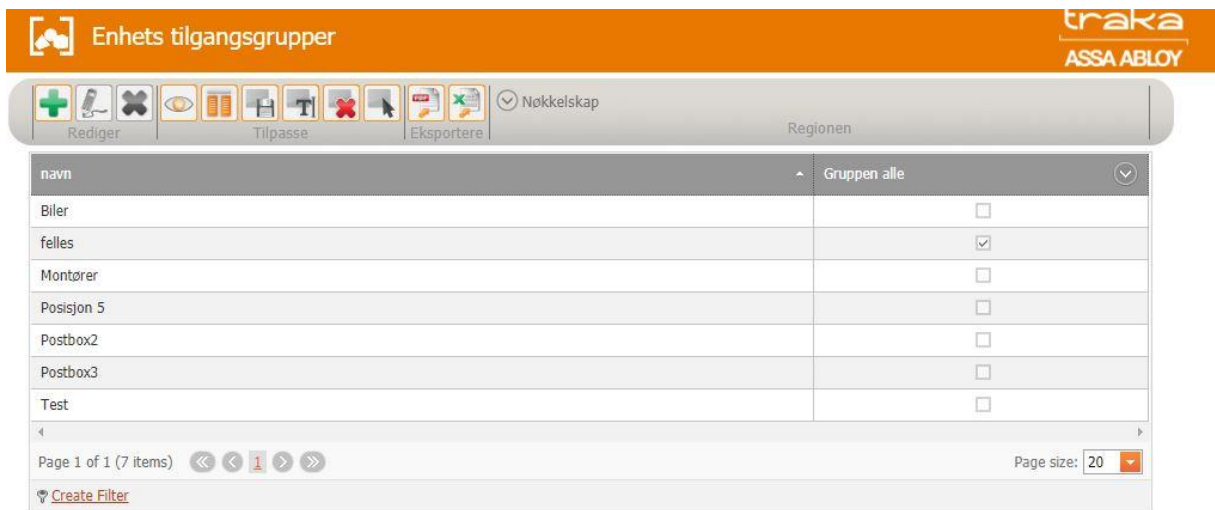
Enhets tilgangsgrupper

traka
ASSA ABLOY

Nøkkelskap

Rediger | Tilpasse | Eksportere | Regionen

| navn | Gruppen alle |
|---|---|
| Biler | ☐ |
| felles | ☑ |
| Montører | ☐ |
| Posisjon 5 | ☐ |
| Postbox2 | ☐ |
| Postbox3 | ☐ |
| Test | ☐ |

Page 1 of 1 (7 items) 1

Page size: 20

Create Filter